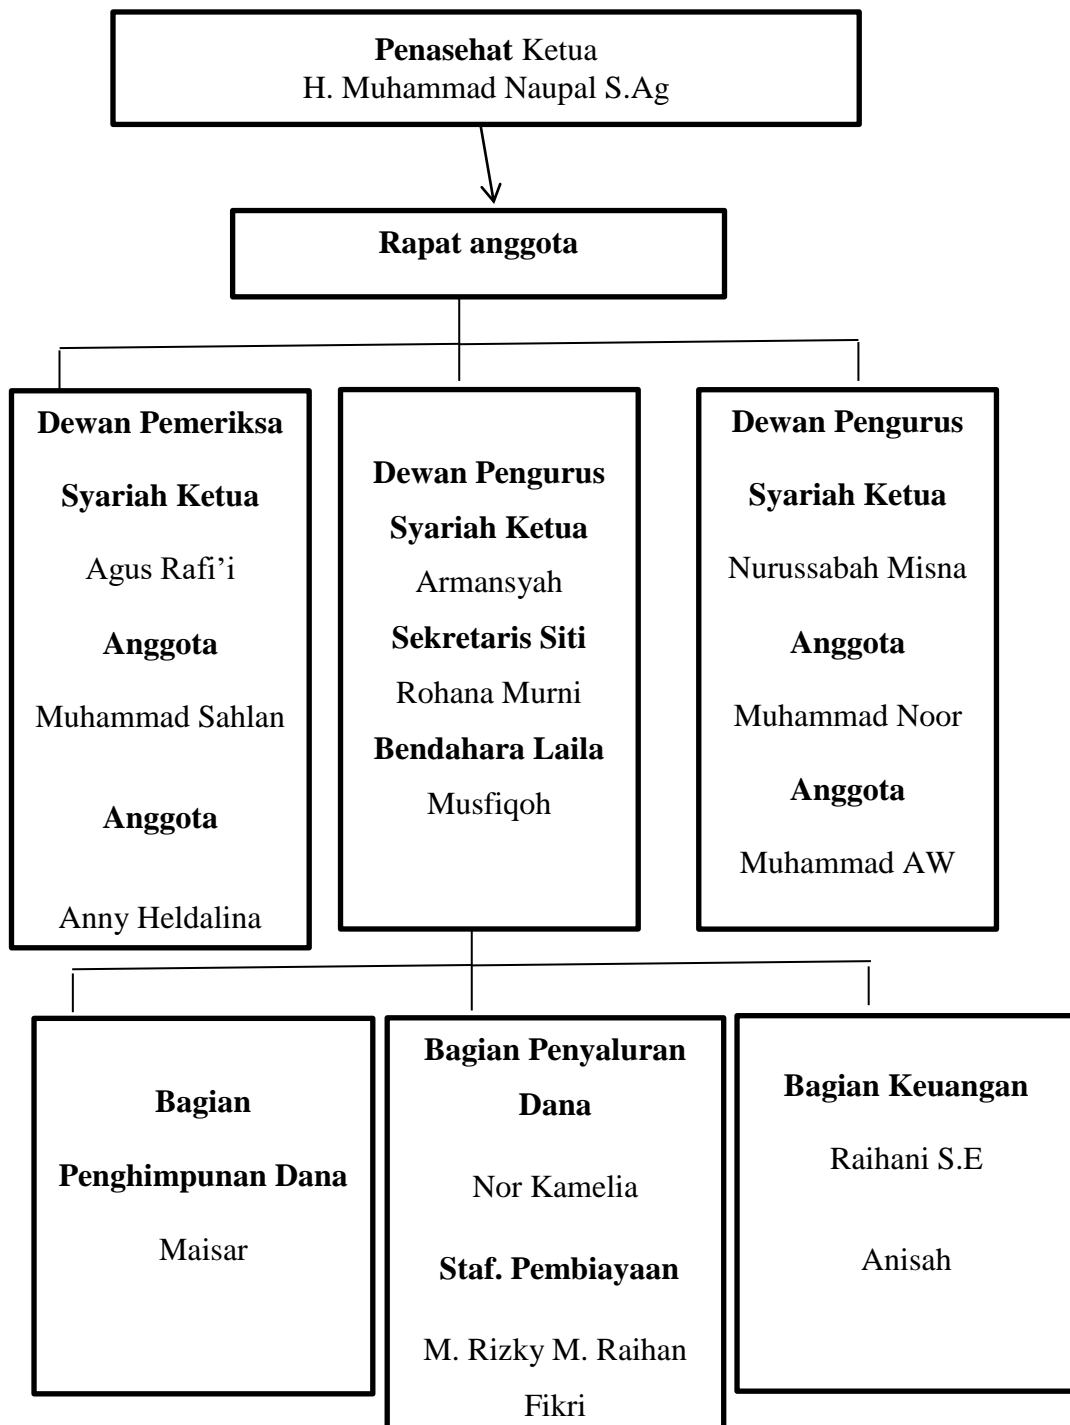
**Penasehat** Ketua
H. Muhammad Naupal S.Ag

**Rapat anggota**

**Dewan Pemeriksa**
**Syariah Ketua**
Agus Rafi'i
**Anggota**
Muhammad Sahlan
**Anggota**
Anny Heldalina

**Dewan Pengurus**
**Syariah Ketua**
Armansyah
**Sekretaris Siti**
Rohana Murni
**Bendahara Laila**
Musfiqoh

**Dewan Pengurus**
**Syariah Ketua**
Nurussabah Misna
**Anggota**
Muhammad Noor
**Anggota**
Muhammad AW

**Bagian**
**Penghimpunan Dana**
Maisar

**Bagian Penyaluran Dana**
Nor Kamelia
**Staf. Pembiayaan**
M. Rizky M. Raihan Fikri

**Bagian Keuangan**
Raihani S.E
Anisah